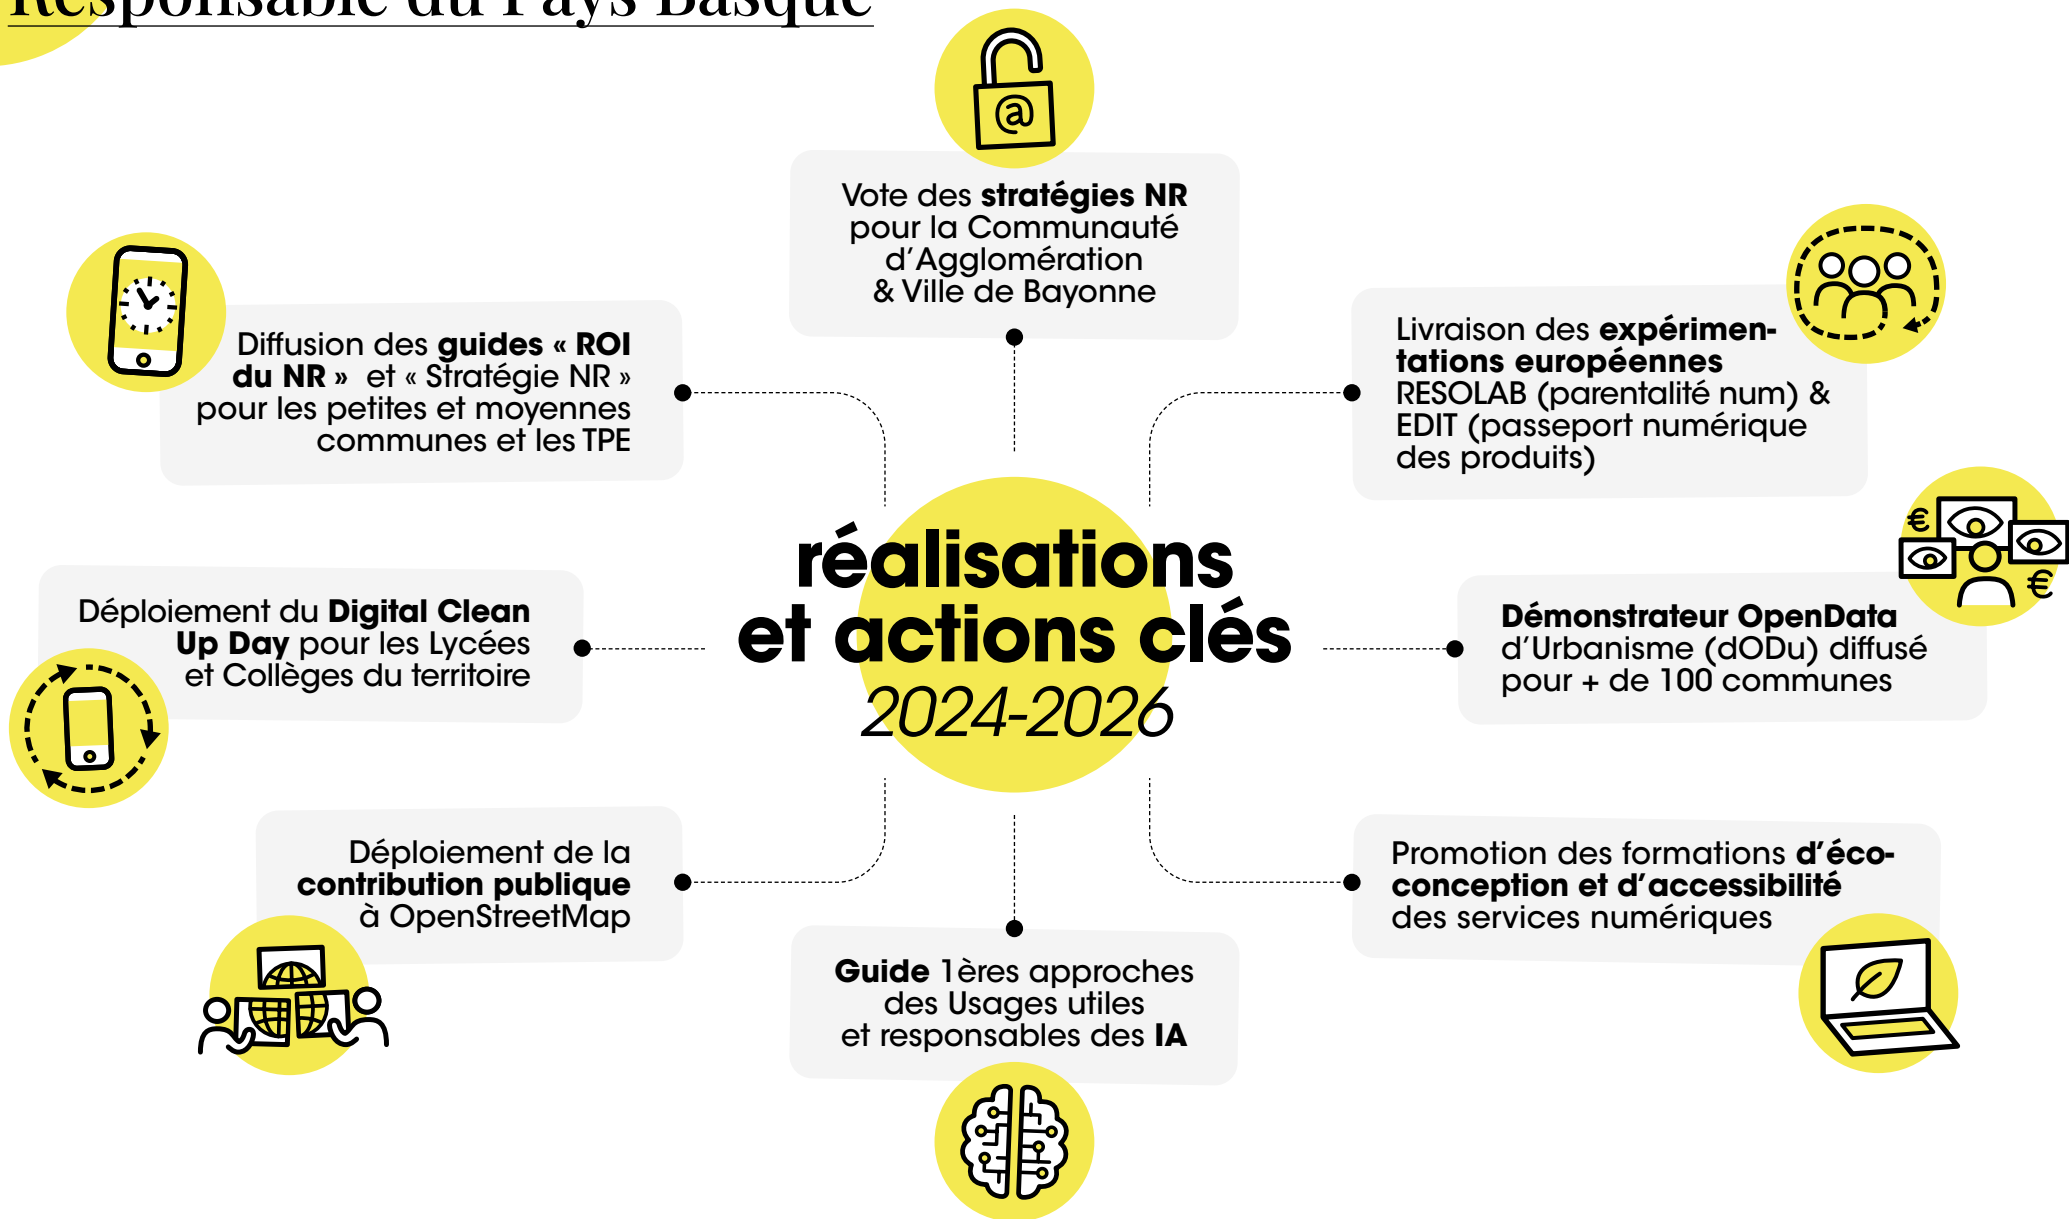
Responsable du Pays Basque

Vote des **stratégies NR** pour la Communauté d'Agglomération & Ville de Bayonne

Diffusion des **guides « ROI du NR »** et « Stratégie NR » pour les petites et moyennes communes et les TPE

Livraison des **expérimentations européennes** RESOLAB (parentalité num) & EDIT (passeport numérique des produits)

réalisations et actions clés 2024-2026

Déploiement du **Digital Clean Up Day** pour les Lycées et Collèges du territoire

**Démonstrateur OpenData** d'Urbanisme (dODu) diffusé pour + de 100 communes

€

€

Déploiement de la **contribution publique** à OpenStreetMap

Promotion des formations **d'éco-conception et d'accessibilité** des services numériques

**Guide** 1ères approches des Usages utiles et responsables des **IA**